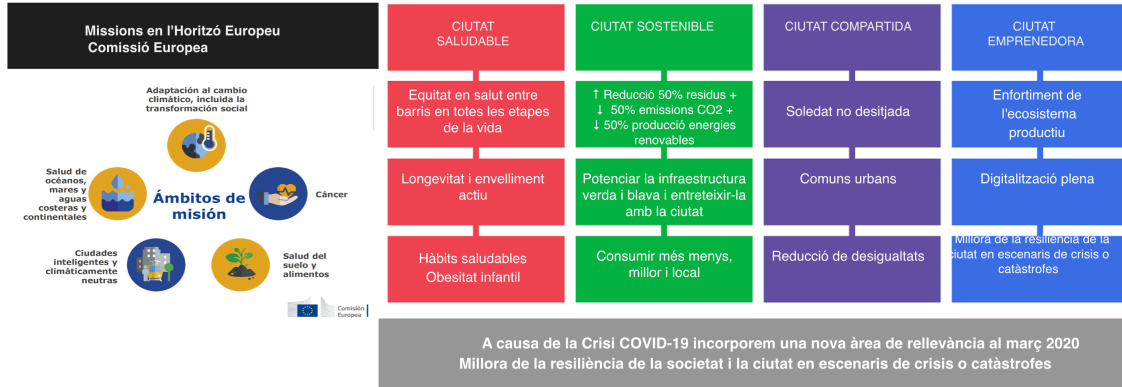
Missions en l'Horitzó Europeu
Comissió Europea

Adaptación al cambio climático, incluida la transformación social

Salud de océanos, mares y aguas costeras y continentales

Ámbitos de misión

Cáncer

Ciudades inteligentes y climáticamente neutras

Salud del suelo y alimentos

Comisión Europea

| CIUTAT SALUDABLE | CIUTAT SOSTENIBLE | CIUTAT COMPARTIDA | CIUTAT EMPRENEDORA |
|---|---|---|---|
| Equitat en salut entre barris en totes les etapes de la vida | ↑ Reducció 50% residus + ↓ 50% emissions CO2 + ↓ 50% producció energies renovables | Soledat no desitjada | Enfortiment de l'ecosistema productiu |
| Longevitat i envelliment actiu | Potenciar la infraestructura verda i blava i entreteixir-la amb la ciutat | Comuns urbans | Digitalització plena |
| Hàbits saludables Obesitat infantil | Consumir més menys, millor i local | Reducció de desigualtats | Millora de la resiliència de la ciutat en escenaris de crisis o catàstrofes |

A causa de la Crisi COVID-19 incorporem una nova àrea de rellevància al març 2020
Millora de la resiliència de la societat i la ciutat en escenaris de crisis o catàstrofes